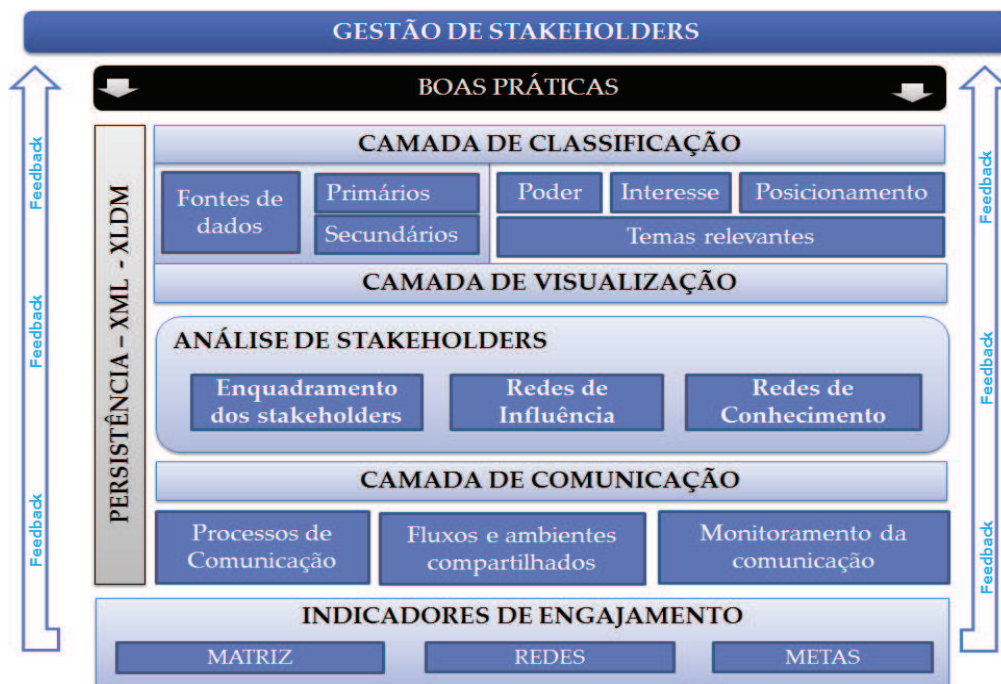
GESTÃO DE STAKEHOLDERS

BOAS PRÁTICAS

Feedback
Feedback
Feedback

PERSISTÊNCIA – XML - XLDM

CAMADA DE CLASSIFICAÇÃO

Fontes de dados

Primários

Secundários

Poder

Interesse

Posicionamento

Temas relevantes

CAMADA DE VISUALIZAÇÃO

ANÁLISE DE STAKEHOLDERS

Enquadramento dos stakeholders

Redes de Influência

Redes de Conhecimento

CAMADA DE COMUNICAÇÃO

Processos de Comunicação

Fluxos e ambientes compartilhados

Monitoramento da comunicação

INDICADORES DE ENGAJAMENTO

MATRIZ

REDES

METAS

Feedback
Feedback
Feedback